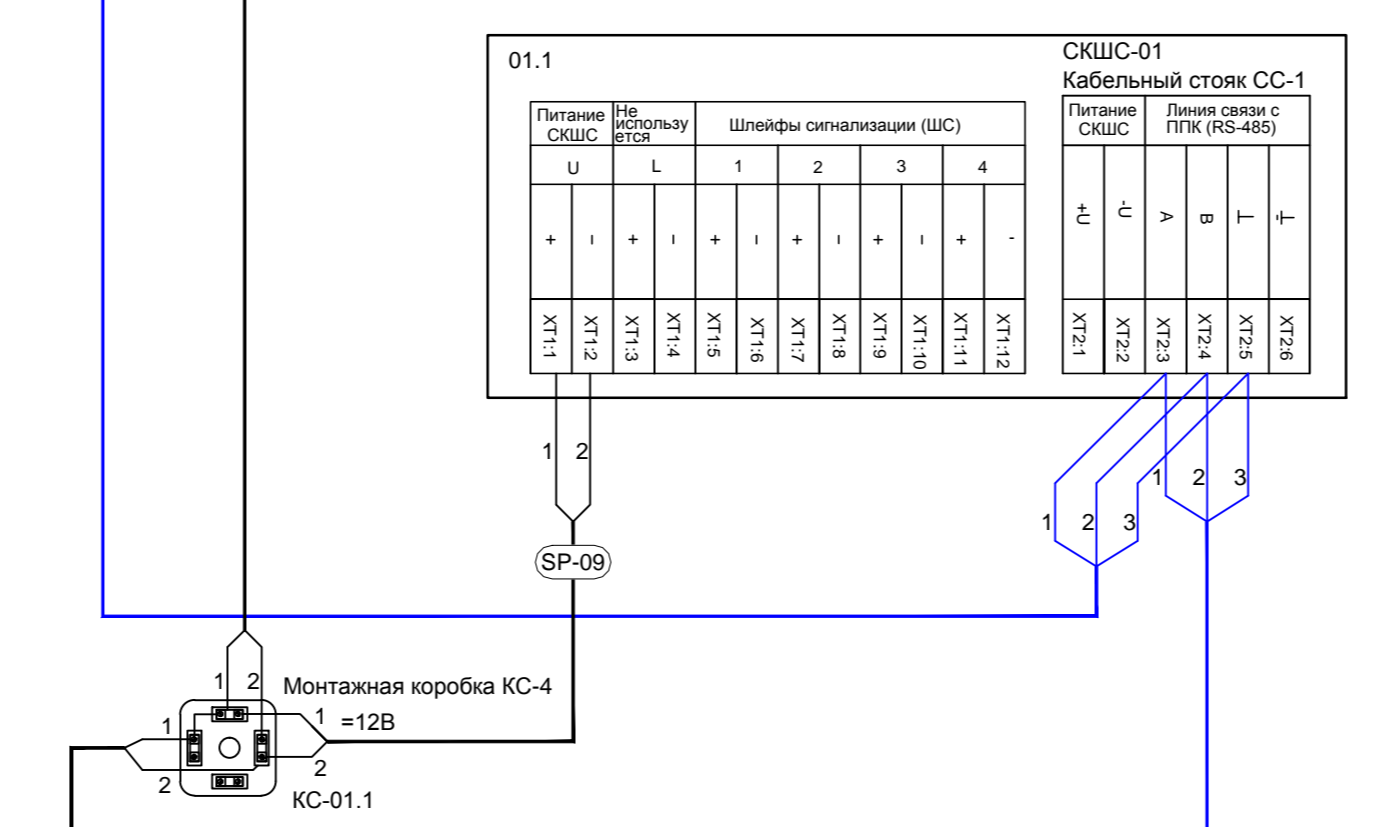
01.1

СКШС-01
Кабельный стояк СС-1

| Питание СКШС | | Не используется | | Шлейфы сигнализации (ШС) | | | | | | | |
|---|---|---|---|---|---|---|---|---|---|---|---|
| U | | L | | 1 | | 2 | | 3 | | 4 | |
| + | - | + | - | + | - | + | - | + | - | + | - |
| XT1:1 | XT1:2 | XT1:3 | XT1:4 | XT1:5 | XT1:6 | XT1:7 | XT1:8 | XT1:9 | XT1:10 | XT1:11 | XT1:12 |

| Питание СКШС | | Линия связи с ППК (RS-485) | | | |
|---|---|---|---|---|---|
| +U | -U | A | B | ⊥ | ⊥ |
| XT2:1 | XT2:2 | XT2:3 | XT2:4 | XT2:5 | XT2:6 |

1 2
SP-09
1 2 3
1 2 3
1 2
Монтажная коробка КС-4
1
1 =12В
2
2
КС-01.1